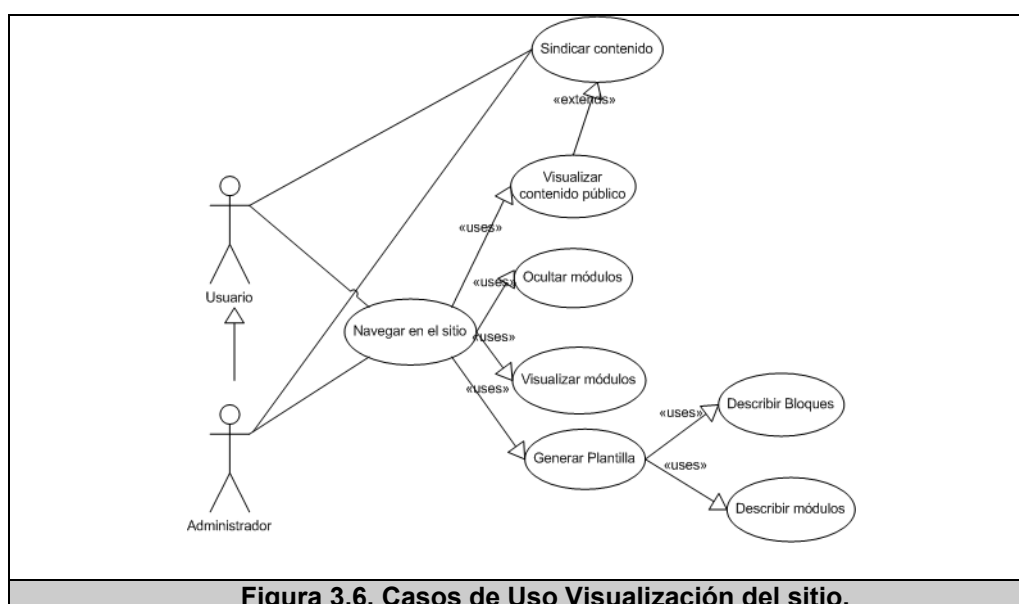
Sindicar contenido

«extends»

Visualizar contenido público

«uses»

Ocultar módulos

«uses»

«uses»

Usuario

Navegar en el sitio

Visualizar módulos

«uses»

Describir Bloques

«uses»

Generar Plantilla

«uses»

Describir módulos

Administrador

Figura 3.6. Casos de Uso Visualización del sitio.